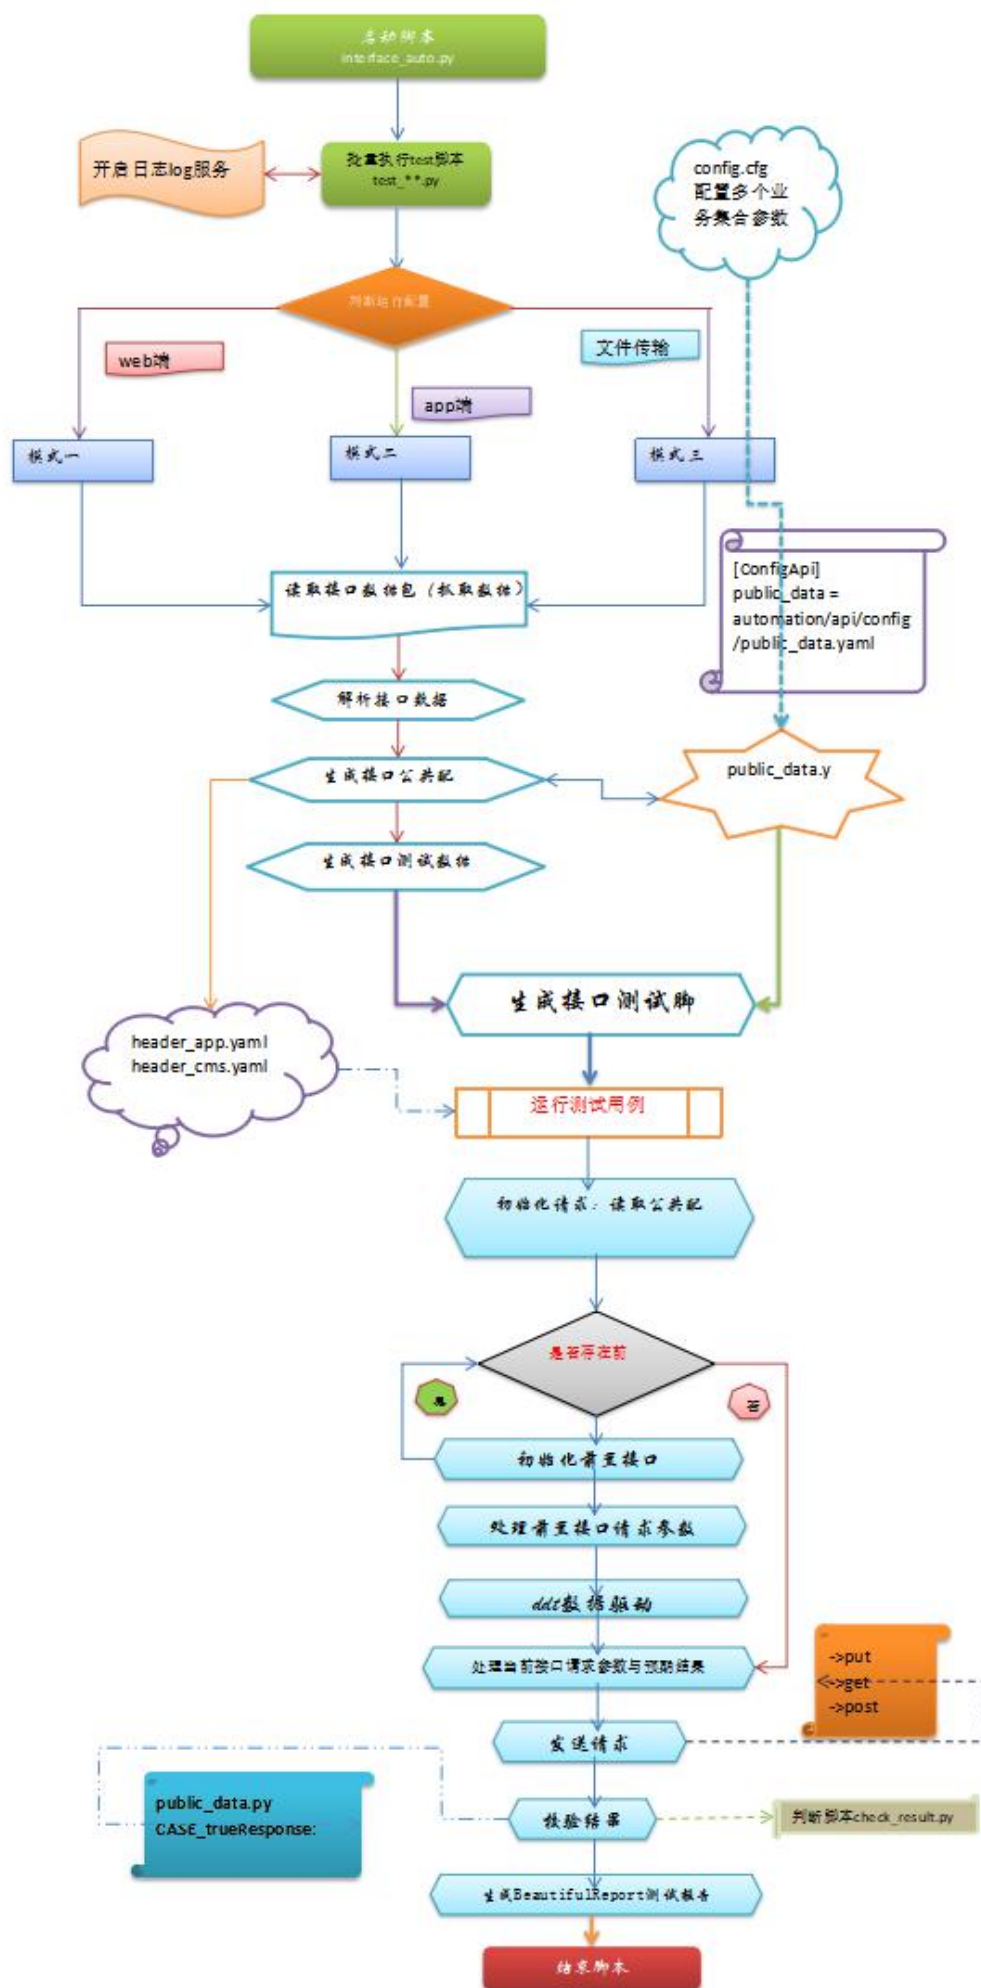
启动脚本
interface_auto.py

开启日志log服务

批量执行test脚本
test_**.py

config.cfg
配置多个业务集合参数

判断运行配置

web端

文件传输

app端

模式一

模式二

模式三

[ConfigApi]
public_data =
automation/api/config
/public_data.yaml

读取接口数据包（抓取数据）

解析接口数据

生成接口公共配

public_data.y

生成接口测试数据

生成接口测试脚

header_app.yaml
header_cms.yaml

运行测试用例

初始化请求：读取公共配

是否存在前

是

否

初始化前置接口

处理前置接口请求参数

ddt数据驱动

处理当前接口请求参数与预期结果

->put
->get
->post

发送请求

public_data.py
CASE_trueResponse:

校验结果

判断脚本check_result.py

生成BeautifulReport测试报告

结束脚本